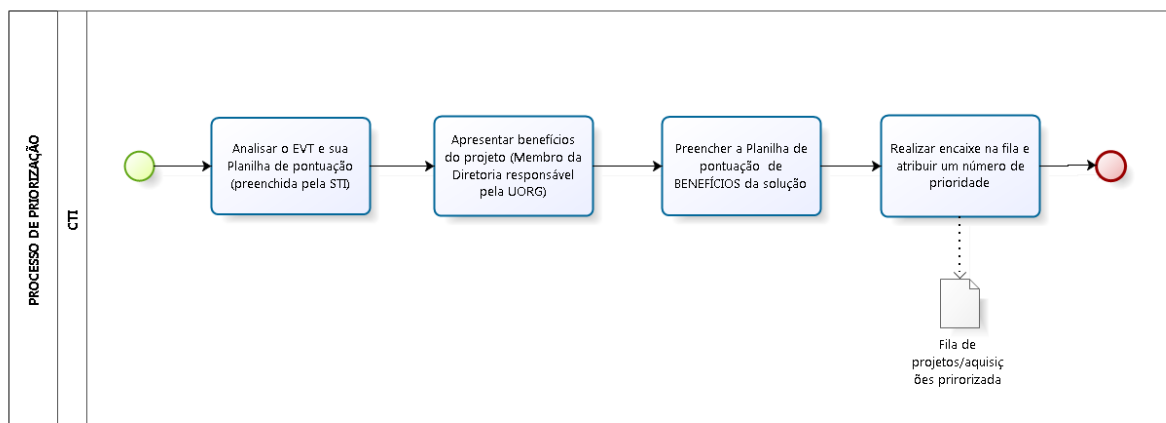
PROCESSO DE PRIORIZAÇÃO

CTI

Analisar o EVT e sua Planilha de pontuação (preenchida pela STI)

Apresentar benefícios do projeto (Membro da Diretoria responsável pela UORG)

Preencher a Planilha de pontuação de BENEFÍCIOS da solução

Realizar encaixe na fila e atribuir um número de prioridade

Fila de projetos/aquisições prirorizada